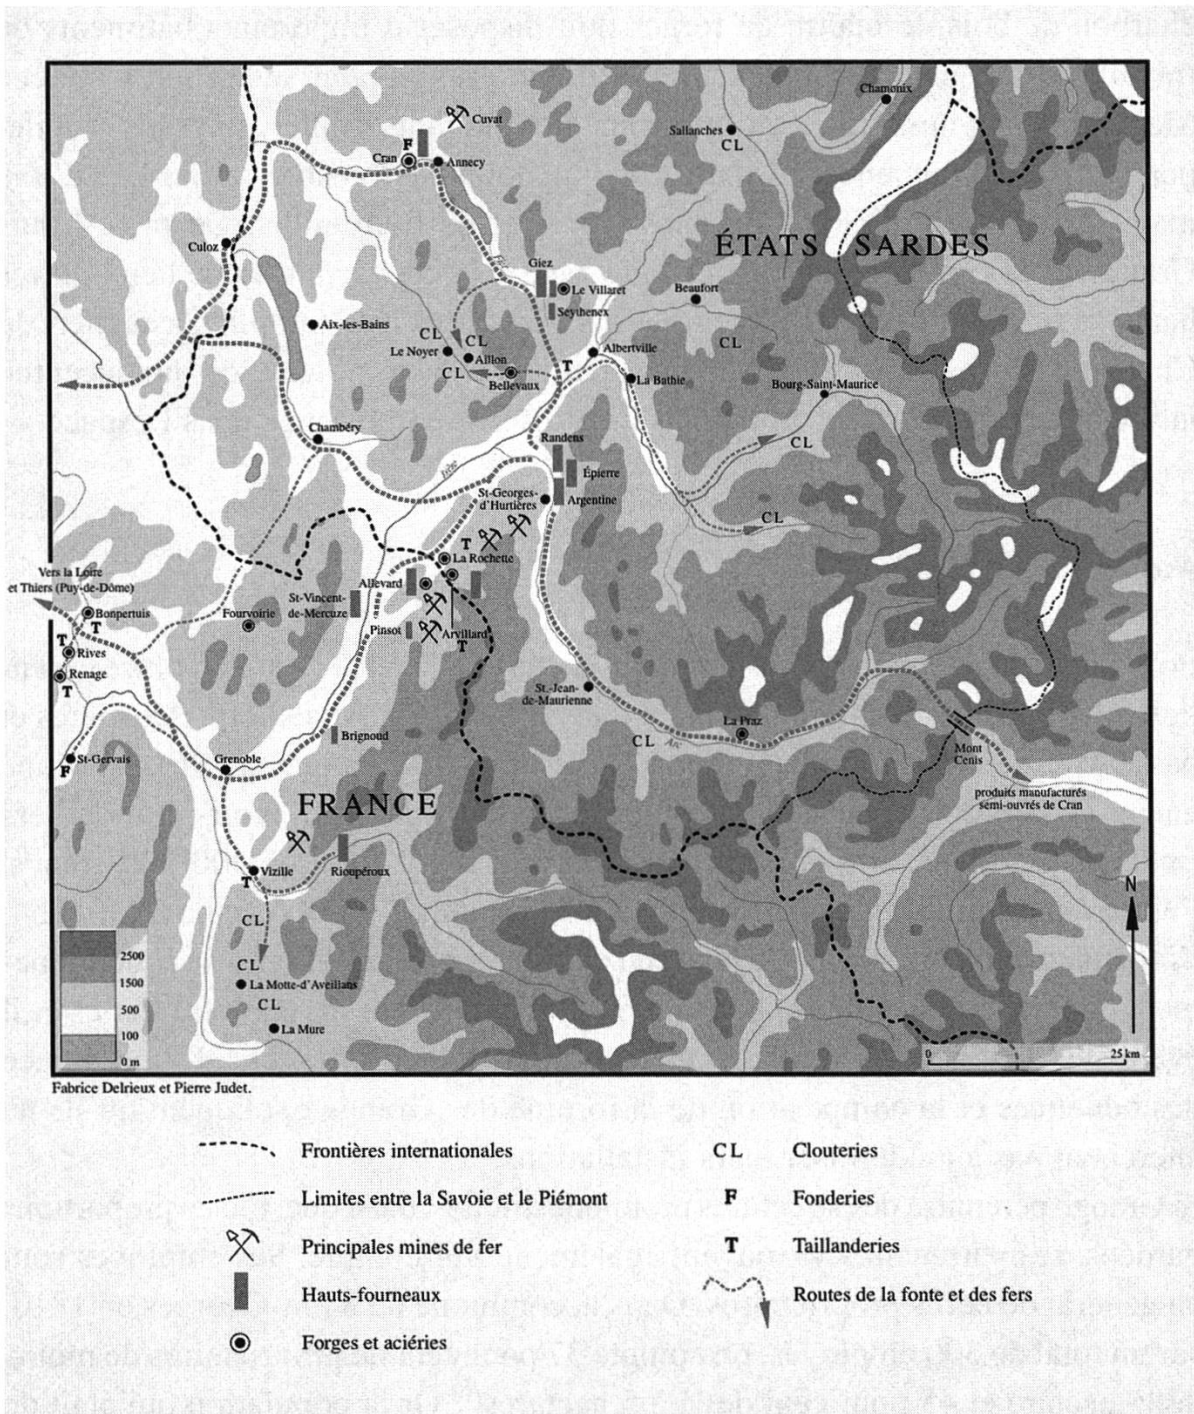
Cuvat
Chamonix
Sallanches
CL
Cran
F
Annecy
ÉTATS SARDES
Culoz
Giez
Le Villaret
Beaufort
Seythenex
Aix-les-Bains
CL
CL
CL
Le Noyer
Aillon
Albertville
CL
T
Bellevaux
La Bathie
Bourg-Saint-Maurice
Chambéry
CL
Randens
Épierre
St-Georges-d'Hurtières
Argentine
CL
T
La Rochette
Vers la Loire et Thiers (Puy-de-Dôme)
Allevard
Bonpertuis
T
St-Vincent-de-Mercuze
Fourvoirie
Pinsot
Arvillard
T
T
Rives
Renage
T
St-Jean-de-Maurienne
La Praz
CL
Mont Cenis
St-Gervais
F
Brignoud
Grenoble
produits manufacturés semi-ouvrés de Cran
FRANCE
Vizille
T
Rioupéroux
N
CL
CL
La Motte-d'Aveillans
CL
La Mure
2500
1500
500
100
0 m
0
25 km
Fabrice Delrieux et Pierre Judet.

Frontières internationales
Limites entre la Savoie et le Piémont
Principales mines de fer
Hauts-fourneaux
Forges et aciéries
CL Clouteries
F Fonderies
T Taillanderies
Routes de la fonte et des fers